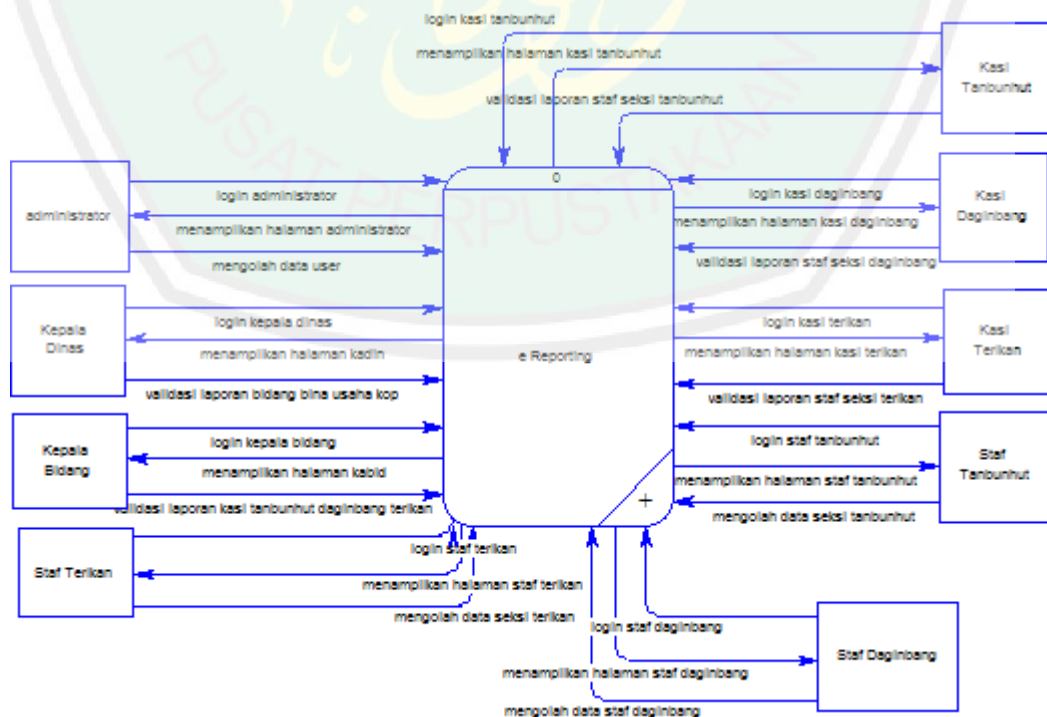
login kasi tanbunhut

menampilkan halaman kasi tanbunhut

Kasi Tanbunhut

validasi laporan staf seksi tanbunhut

0

administrator

login administrator

menampilkan halaman administrator

mengolah data user

login kasi daginbang

menampilkan halaman kasi daginbang

Kasi Daginbang

validasi laporan staf seksi daginbang

Kepala Dinas

login kepala dinas

menampilkan halaman kadin

e Reporting

login kasi terikan

menampilkan halaman kasi terikan

Kasi Terikan

validasi laporan bidang bina usaha kop

validasi laporan staf seksi terikan

Kepala Bidang

login kepala bidang

menampilkan halaman kabid

validasi laporan kasi tanbunhut daginbang terikan

login staf tanbunhut

menampilkan halaman staf tanbunhut

Staf Tanbunhut

mengolah data seksi tanbunhut

+

Staf Terikan

login staf terikan

menampilkan halaman staf terikan

mengolah data seksi terikan

login staf daginbang

Staf Daginbang

menampilkan halaman staf daginbang

mengolah data staf daginbang